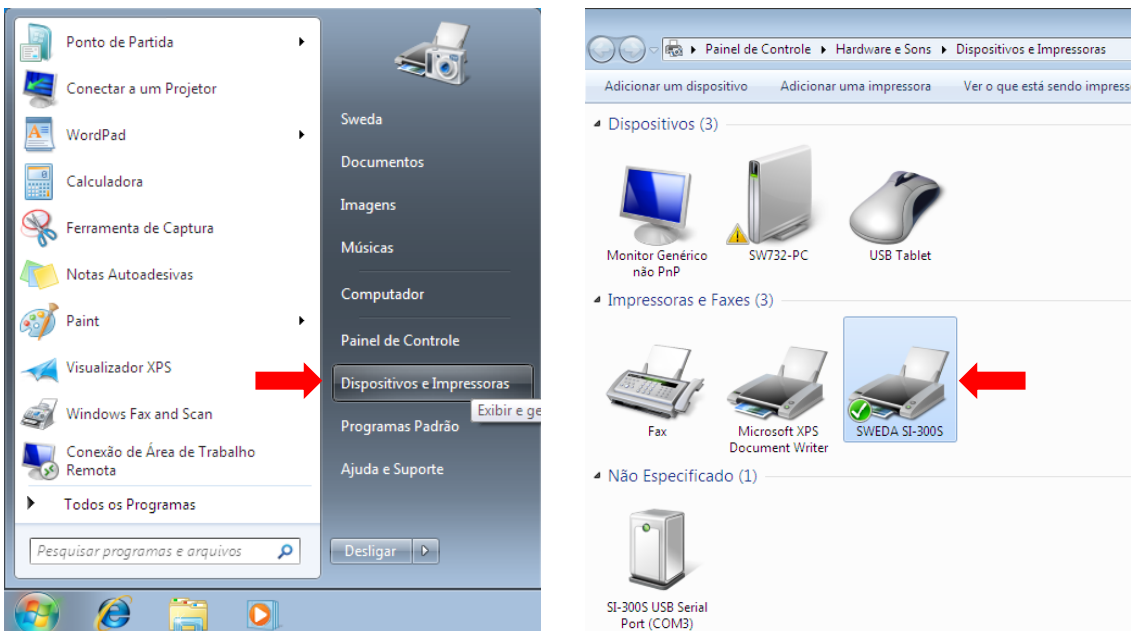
Ponto de Partida
Conectar a um Projetor
WordPad
Calculadora
Ferramenta de Captura
Notas Autoadesivas
Paint
Visualizador XPS
Windows Fax and Scan
Conexão de Área de Trabalho Remota
Todos os Programas
Pesquisar programas e arquivos

Sweda
Documentos
Imagens
Músicas
Computador
Painel de Controle
Dispositivos e Impressoras
Exibir e ge
Programas Padrão
Ajuda e Suporte
Desligar

Painel de Controle ▸ Hardware e Sons ▸ Dispositivos e Impressoras
Adicionar um dispositivo
Adicionar uma impressora
Ver o que está sendo impress

Dispositivos (3)
Monitor Genérico não PnP
SW732-PC
USB Tablet

Impressoras e Faxes (3)
Fax
Microsoft XPS Document Writer
SWEDA SI-300S

Não Especificado (1)
SI-300S USB Serial Port (COM3)